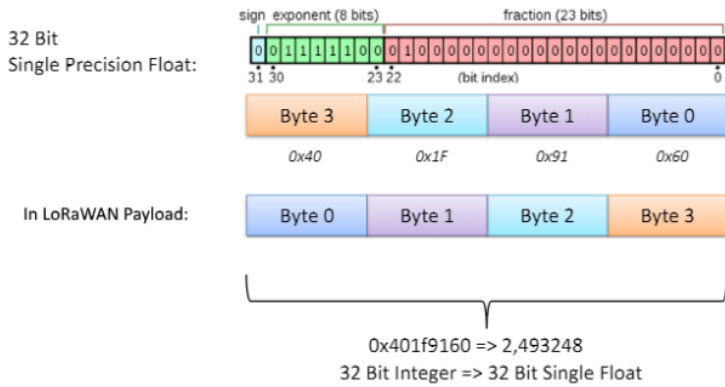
32 Bit
Single Precision Float:

sign exponent (8 bits) fraction (23 bits)

0 0 1 1 1 1 1 0 0 0 1 0 0 0 0 0 0 0 0 0 0 0 0 0 0 0 0 0 0 0 0 0

31 30 23 22 (bit index) 0

| Byte 3 | Byte 2 | Byte 1 | Byte 0 |
|---|---|---|---|
| 0x40 | 0x1F | 0x91 | 0x60 |

In LoRaWAN Payload:

| Byte 0 | Byte 1 | Byte 2 | Byte 3 |
|---|---|---|---|

0x401f9160 => 2,493248
32 Bit Integer => 32 Bit Single Float